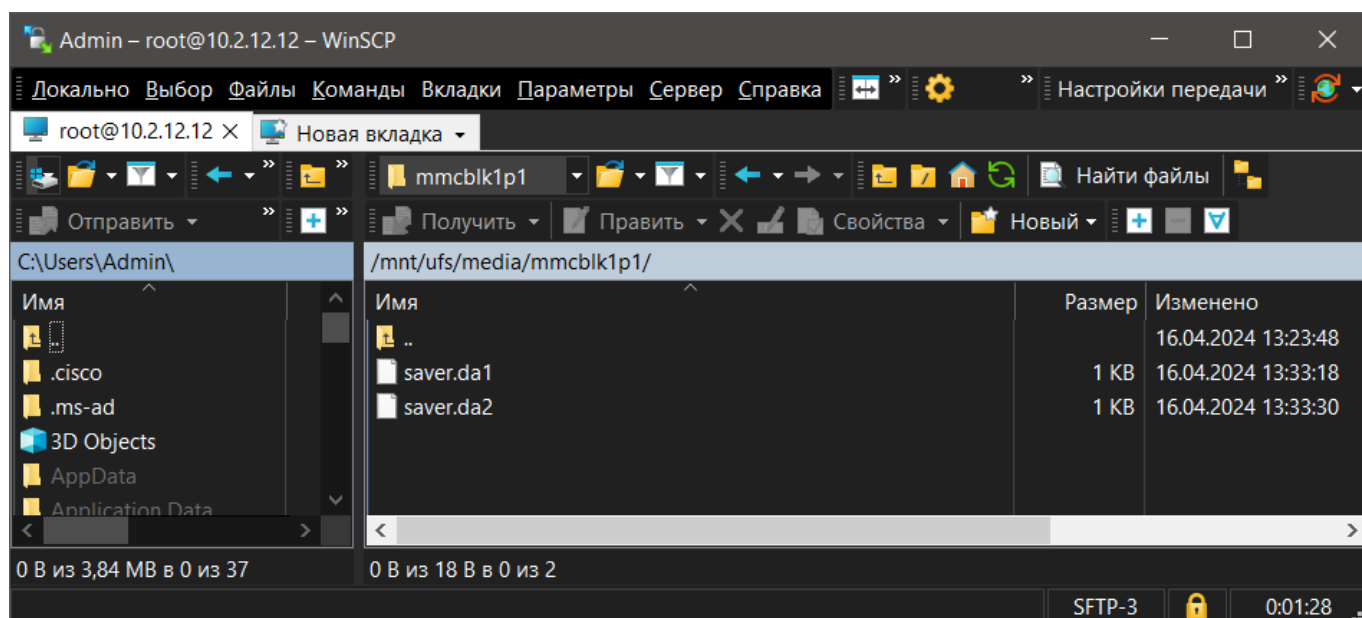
Admin – root@10.2.12.12 – WinSCP

Локально Выбор Файлы Команды Вкладки Параметры Сервер Справка

Настройки передачи

root@10.2.12.12 ×

Новая вкладка

mmcblk1p1

Найти файлы

Отправить

Получить

Править

Свойства

Новый

C:\Users\Admin\

/mnt/ufs/media/mmcblk1p1/

Имя

..

.cisco

.ms-ad

3D Objects

AppData

Application Data

| Имя | Размер | Изменено |
|---|---|---|
| .. | | 16.04.2024 13:23:48 |
| saver.da1 | 1 KB | 16.04.2024 13:33:18 |
| saver.da2 | 1 KB | 16.04.2024 13:33:30 |

0 B из 3,84 MB в 0 из 37

0 B из 18 B в 0 из 2

SFTP-3

0:01:28